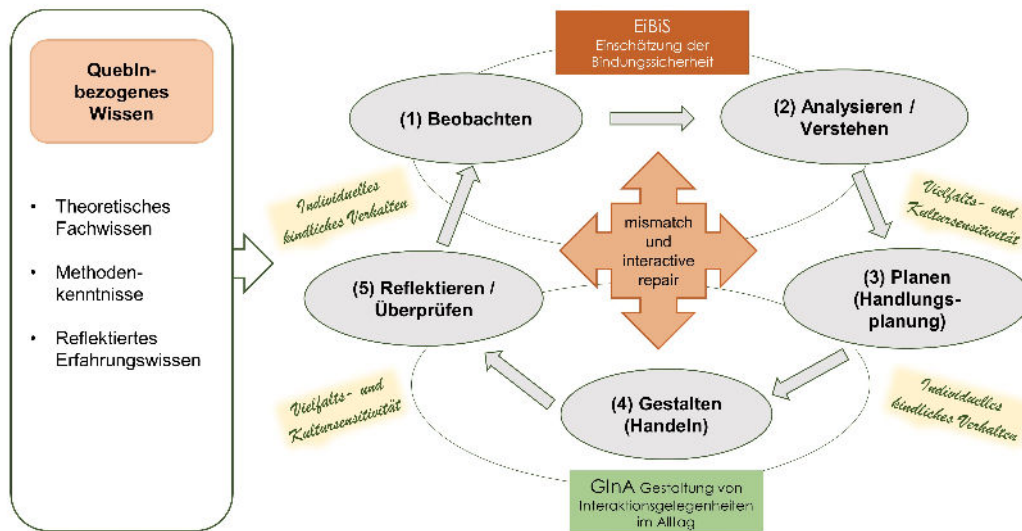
QuebIn-bezogenes Wissen

- Theoretisches Fachwissen
- Methoden-kenntnisse
- Reflektiertes Erfahrungswissen

EiBiS
Einschätzung der Bindungssicherheit

(1) Beobachten

(2) Analysieren / Verstehen

Individuelles kindliches Verhalten

Vielfalts- und Kultursensitivität

mismatch und interactive repair

(5) Reflektieren / Überprüfen

(3) Planen (Handlungs-planung)

Vielfalts- und Kultursensitivität

Individuelles kindliches Verhalten

(4) Gestalten (Handeln)

GInA Gestaltung von Interaktionsgelegenheiten im Alltag